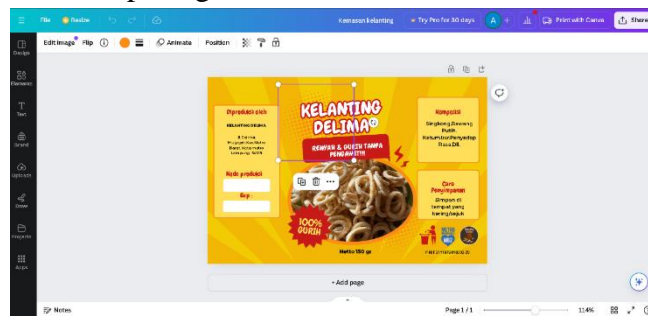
File Resize Kemasan kelanting Try Pro for 30 days A + Print with Canva Share

Edit image Flip Animate Position

Design Elements Text Brand Uploads Draw Projects Apps

Diproduksi oleh
KELANTING DELIMA
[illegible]

Kode produksi
Exp :

KELANTING DELIMA
RENYAH & GURIH TANPA PENGAWET!!!

100% GURIH

Netto 150 gr

Komposisi
Singkong, Bawang Putih, Ketumbar, Penyedap Rasa Dll.

Cara Penyimpanan
Simpan di tempat yang kering, sejuk

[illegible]

+ Add page

Notes Page 1 / 1 114%